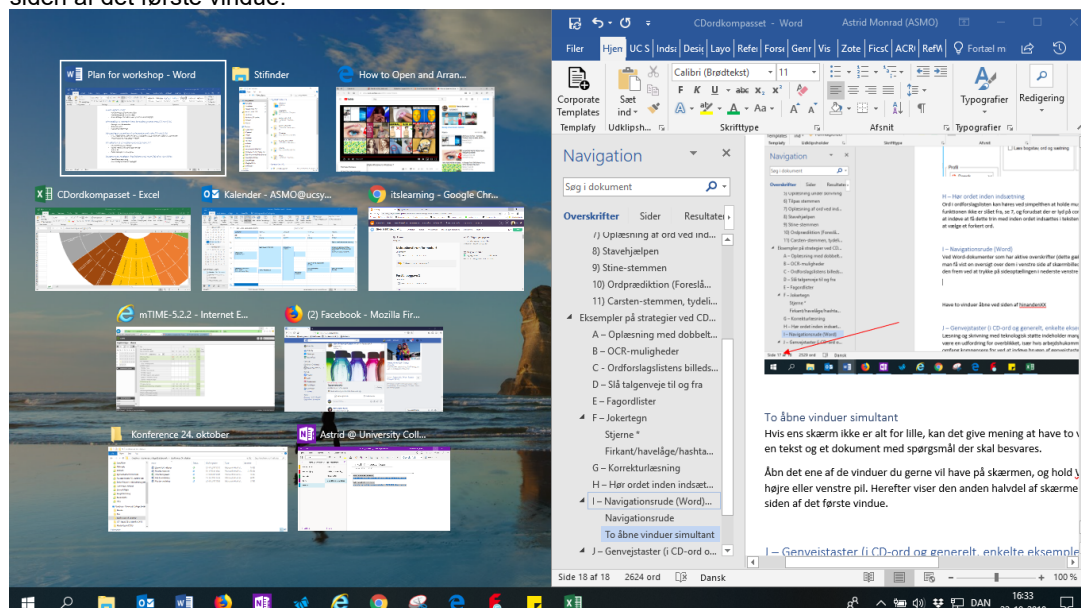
siden af det første vindue.

Plan for workshop - Word
Stifinder
How to Open and Arran...
CDordkompasset - Excel
Kalender - ASMO@ucsy...
itslearning - Google Chr...
mTIME-5.2.2 - Internet E...
(2) Facebook - Mozilla Fir...
Konference 24. oktober
Astrid @ University Coll...

CDordkompasset - Word
Astrid Monrad (ASMO)
Filer
Hjem
UC S
Indsæ
Desi
Layo
Refe
Forsı
Genr
Vis
Zote
FicsC
ACRI
RefW
Fortæl m
Corporate Templates
Templafy
Sæt ind
Udklipsh...
Calibri (Brødtekst)
11
Skrifttype
Afsnit
Typografier
Typografier
Redigering

Navigation
Søg i dokument
Overskrifter
Sider
Resultater
7) Oplæsning af ord ved ind...
8) Stavehjælpen
9) Stine-stemmen
10) Ordprædiktion (Foreslå...
11) Carsten-stemmen, tydeli...
Eksempler på strategier ved CD...
A – Oplæsning med dobbelt...
B – OCR-muligheder
C – Ordforslagslistens billeds...
D – Slå talgenveje til og fra
E – Fagordlister
F – Jokertegn
Stjerne *
Firkant/havelåge/hashta...
G – Korrekturlæsning
H – Hør ordet inden indsæt...
I – Navigationsrude (Word)...
Navigationsrude
To åbne vinduer simultant
J – Genvejstaster (i CD-ord o...

To åbne vinduer simultant
Hvis ens skærm ikke er alt for lille, kan det give mening at have to v en tekst og et dokument med spørgsmål der skal besvares.

Åbn det ene af de vinduer du gerne vil have på skærmen, og hold højre eller venstre pil. Herefter viser den anden halvdel af skærme siden af det første vindue.

J – Genvejstaster (i CD-ord og generelt, enkelte eksemple

Side 18 af 18
2624 ord
Dansk
100 %
DAN
16:33